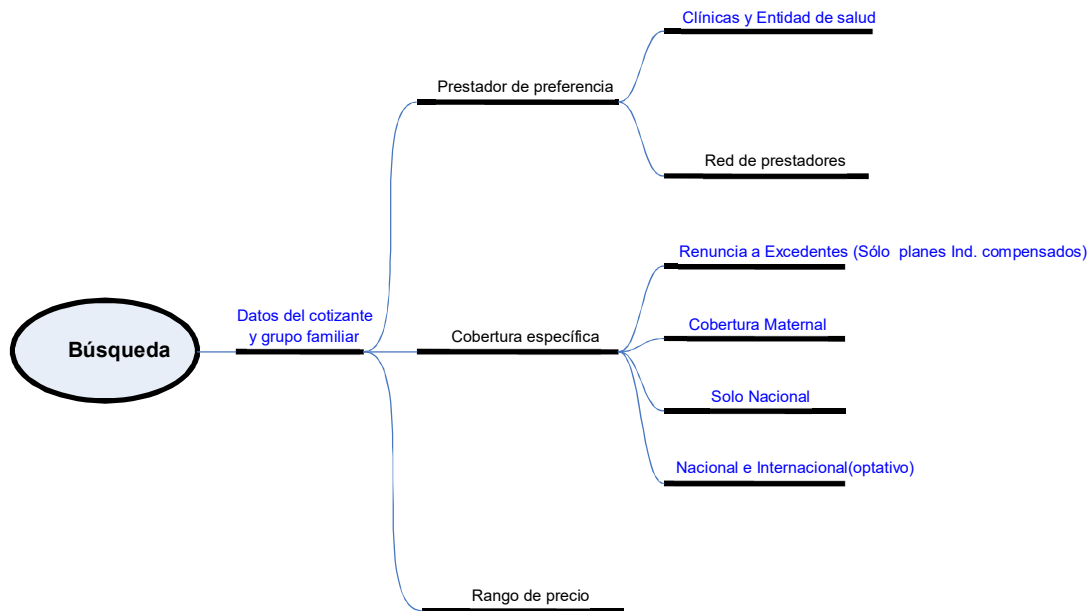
Búsqueda

Datos del cotizante y grupo familiar

Prestador de preferencia

Clínicas y Entidad de salud

Red de prestadores

Cobertura específica

Renuncia a Excedentes (Sólo planes Ind. compensados)

Cobertura Maternal

Solo Nacional

Nacional e Internacional(optativo)

Rango de precio